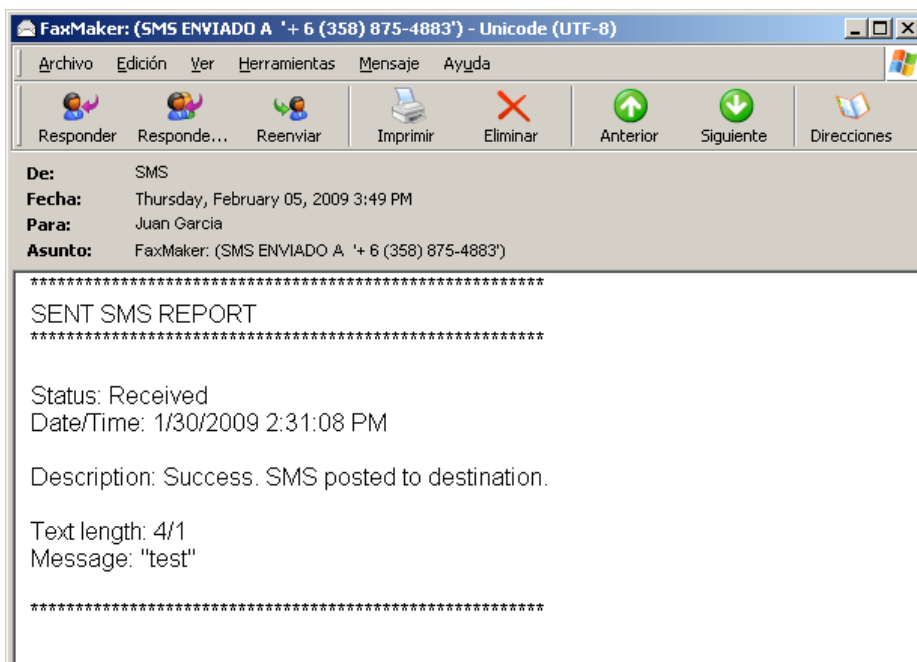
FaxMaker: (SMS ENVIADO A '+ 6 (358) 875-4883') - Unicode (UTF-8)

Archivo Edición Ver Herramientas Mensaje Ayuda

Responder Responde... Reenviar Imprimir Eliminar Anterior Siguiente Direcciones

De: SMS
Fecha: Thursday, February 05, 2009 3:49 PM
Para: Juan Garcia
Asunto: FaxMaker: (SMS ENVIADO A '+ 6 (358) 875-4883')

****************************************************
SENT SMS REPORT
****************************************************

Status: Received
Date/Time: 1/30/2009 2:31:08 PM

Description: Success. SMS posted to destination.

Text length: 4/1
Message: "test"

****************************************************